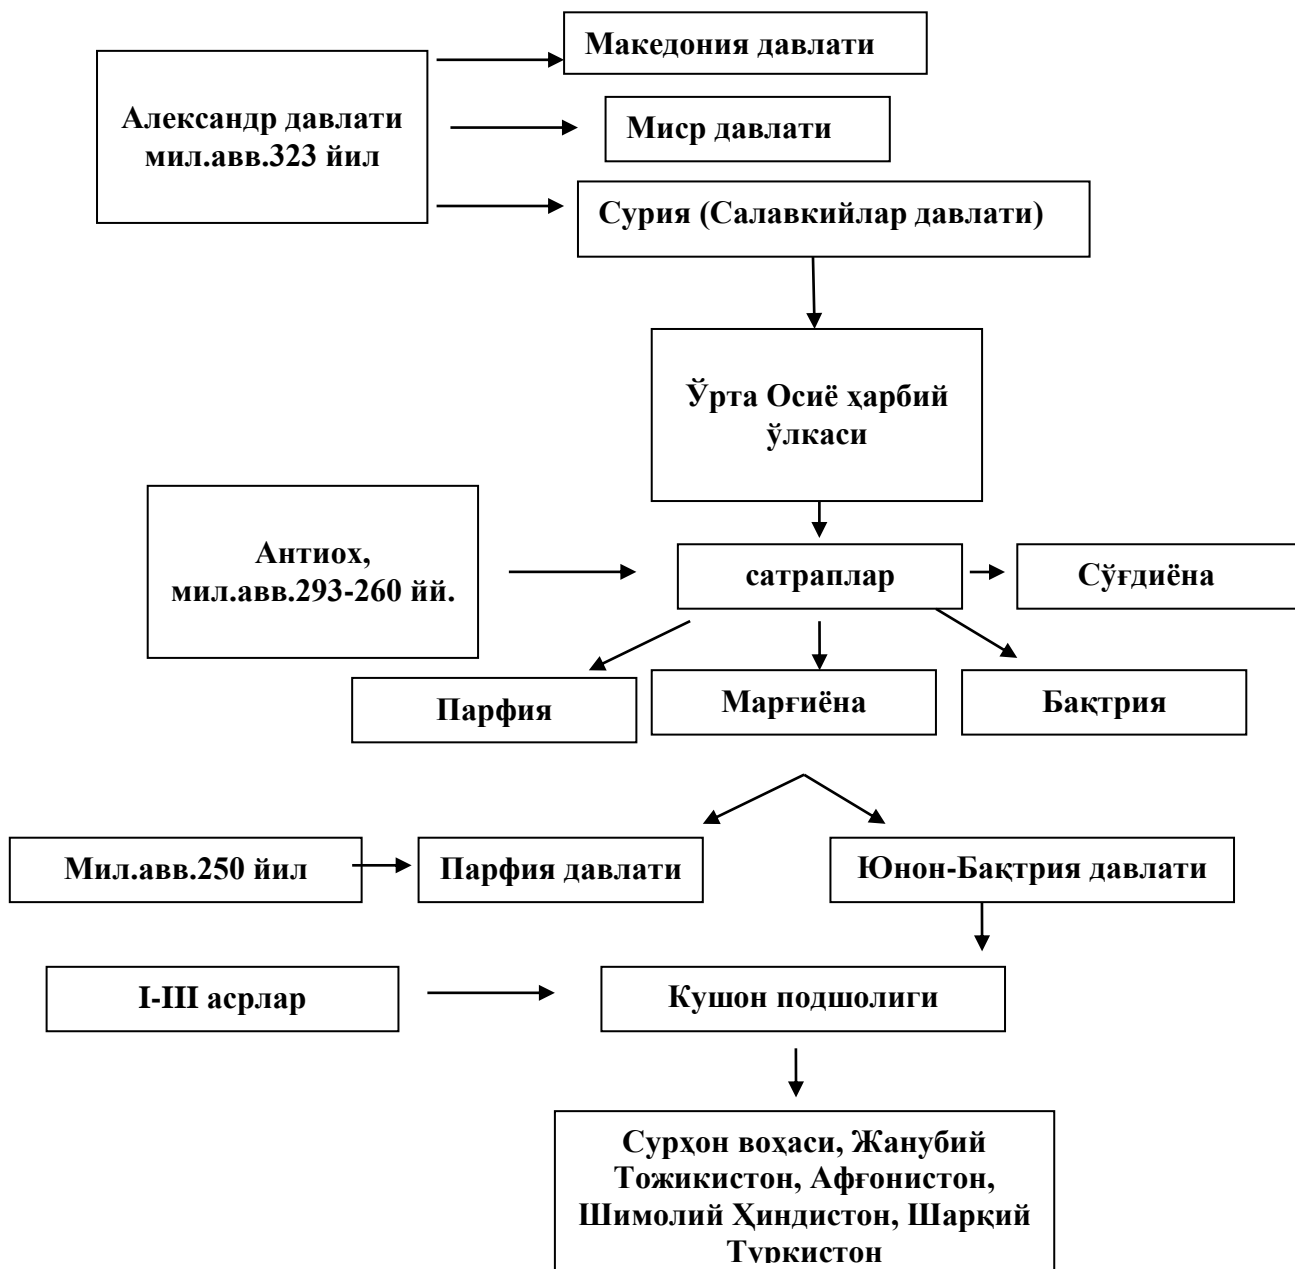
Александр давлати мил.авв.323 йил

Македония давлати

Миср давлати

Сурия (Салавкийлар давлати)

Ўрта Осиё ҳарбий ўлкаси

Антиох, мил.авв.293-260 йй.

сатраплар

Сўғдиёна

Парфия

Марғиёна

Бақтрия

Мил.авв.250 йил

Парфия давлати

Юнон-Бақтрия давлати

I-III асрлар

Кушон подшолиги

Сурхон воҳаси, Жанубий Тожикистон, Афғонистон, Шимолий Ҳиндистон, Шарқий Туркистон